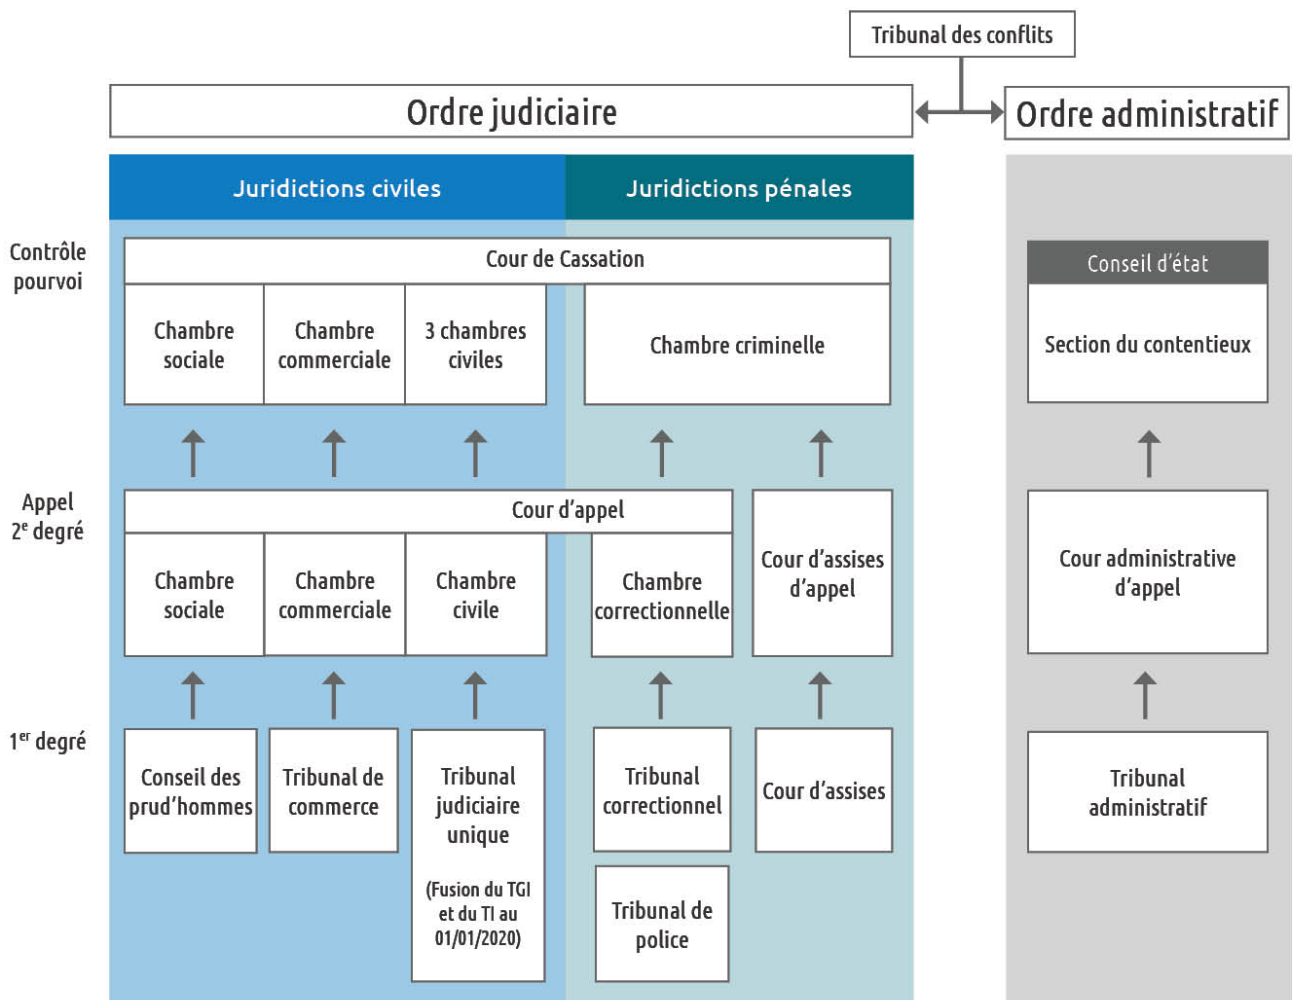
Tribunal des conflits

Ordre judiciaire

Ordre administratif

Juridictions civiles

Juridictions pénales

Contrôle pourvoi

Cour de Cassation

Chambre sociale

Chambre commerciale

3 chambres civiles

Chambre criminelle

Conseil d'état

Section du contentieux

Appel $2^{e}$ degré

Cour d'appel

Chambre sociale

Chambre commerciale

Chambre civile

Chambre correctionnelle

Cour d'assises d'appel

Cour administrative d'appel

$1^{er}$ degré

Conseil des prud'hommes

Tribunal de commerce

Tribunal judiciaire unique

(Fusion du TGI et du TI au 01/01/2020)

Tribunal correctionnel

Cour d'assises

Tribunal de police

Tribunal administratif